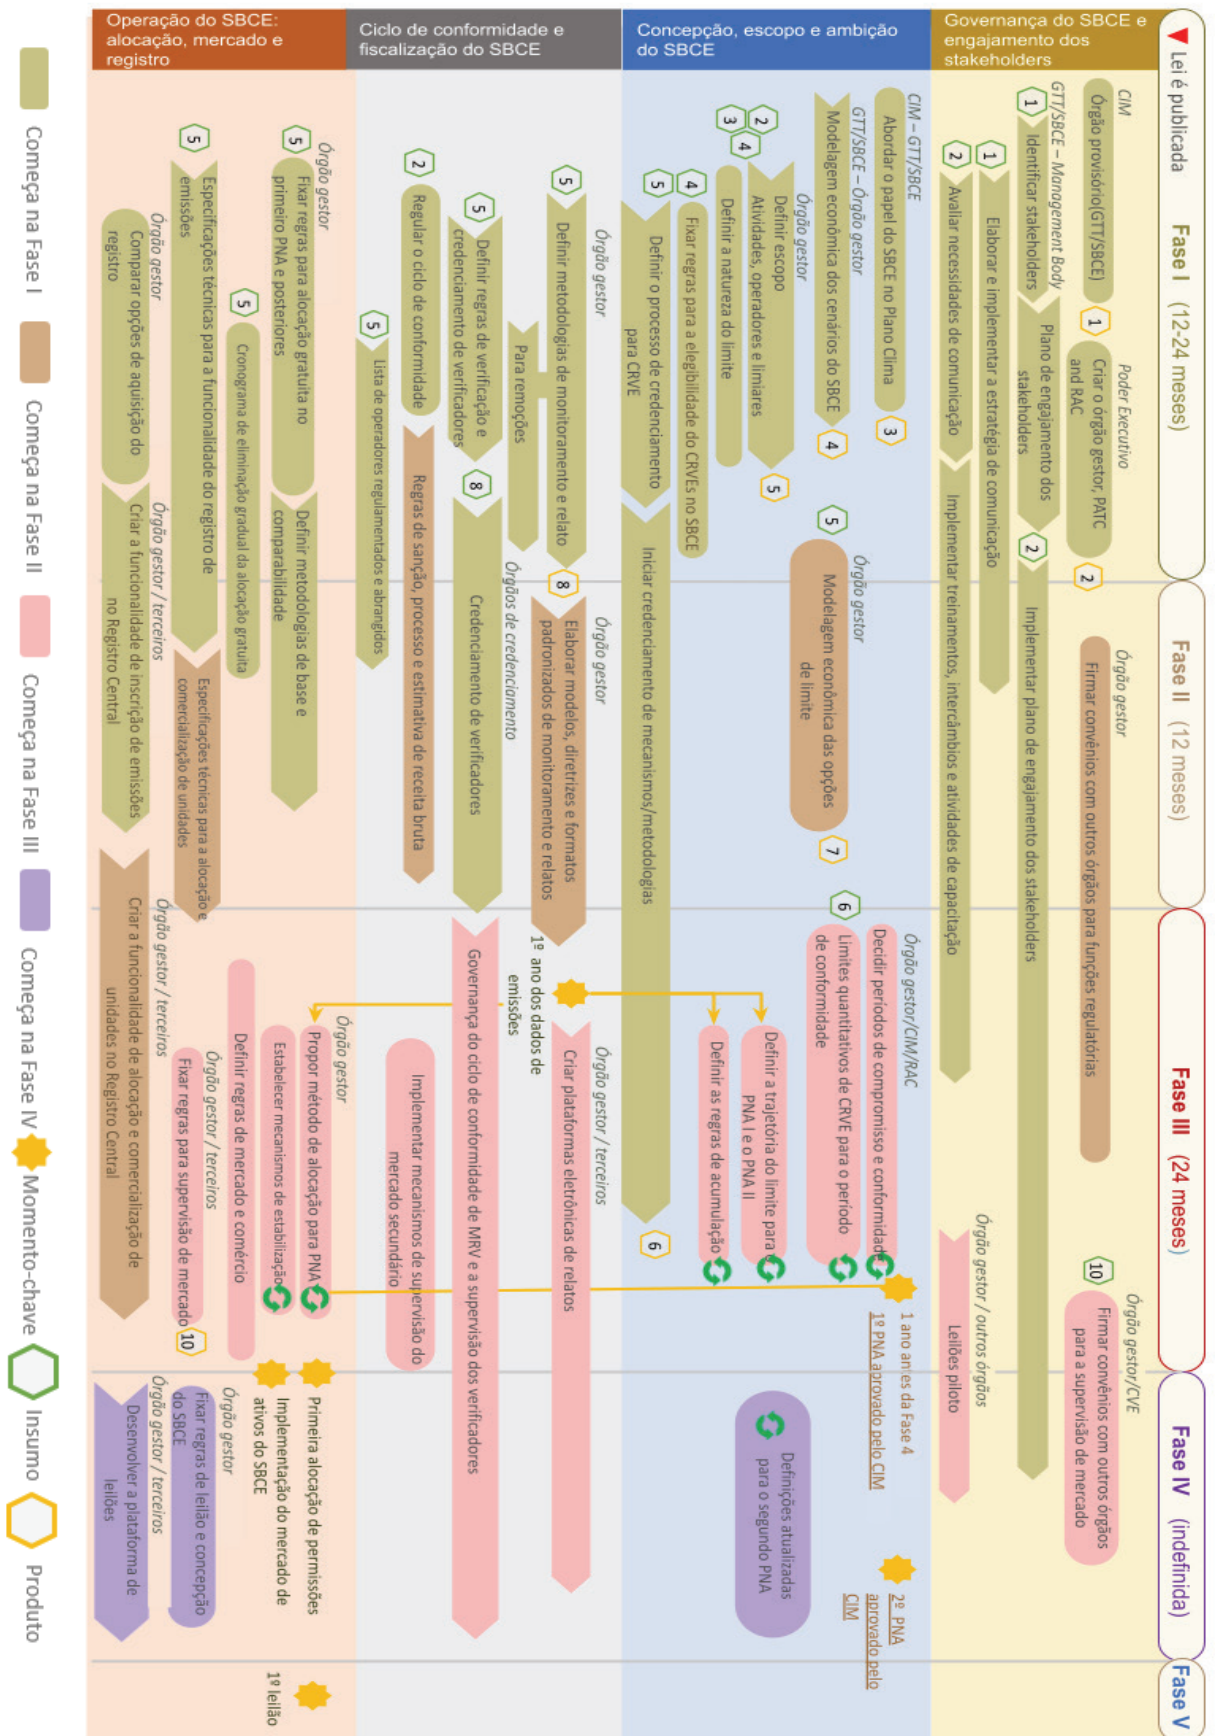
Operação do SBCE: alocação, mercado e registro

Ciclo de conformidade e fiscalização do SBCE

Concepção, escopo e ambição do SBCE

Governança do SBCE e engajamento dos stakeholders

Lei é publicada

Fase I (12-24 meses)

Fase II (12 meses)

Fase III (24 meses)

Fase IV (indefinida)

Fase V

CIM
Órgão provisório(GTT/SBCE)

Poder Executivo
Criar o órgão gestor, PATC and RAC

GTT/SBCE – Management Body
Identificar stakeholders

Plano de engajamento dos stakeholders

Elaborar e implementar a estratégia de comunicação

Avaliar necessidades de comunicação

Implementar treinamentos, intercâmbios e atividades de capacitação

Implementar plano de engajamento dos stakeholders

Órgão gestor
Firmar convênios com outros órgãos para funções regulatórias

Órgão gestor/CVE
Firmar convênios com outros órgãos para a supervisão de mercado

Órgão gestor / outros órgãos
Leilões piloto

CIM – GTT/SBCE
Abordar o papel do SBCE no Plano Clima

GTT/SBCE – Órgão gestor
Modelagem econômica dos cenários do SBCE

Órgão gestor
Definir escopo
Atividades, operadores e limiares

Definir a natureza do limite

Fixar regras para a elegibilidade do CRVEs no SBCE

Definir o processo de credenciamento para CRVE

Iniciar credenciamento de mecanismos/metodologias

Órgão gestor
Modelagem econômica das opções de limite

Órgão gestor/CIM/RAC
Decidir períodos de compromisso e conformidade

Limites quantitativos de CRVE para o período de conformidade

Definir a trajetória do limite para PNA I e o PNA II

Definir as regras de acumulação

1 ano antes da Fase 4
1º PNA aprovado pelo CIM

Definições atualizadas para o segundo PNA

2º PNA aprovado pelo CIM

Órgão gestor
Definir metodologias de monitoramento e relato

Para remoções

Definir regras de verificação e credenciamento de verificadores

Regular o ciclo de conformidade

Lista de operadores regulamentados e abrangidos

Órgão gestor
Elaborar modelos, diretrizes e formatos padronizados de monitoramento e relatos

Órgãos de credenciamento
Credenciamento de verificadores

Regras de sanção, processo e estimativa de receita bruta

1º ano dos dados de emissões

Órgão gestor / terceiros
Criar plataformas eletrônicas de relatos

Governança do ciclo de conformidade de MRV e a supervisão dos verificadores

Implementar mecanismos de supervisão do mercado secundário

Órgão gestor
Fixar regras para alocação gratuita no primeiro PNA e posteriores

Definir metodologias de base e comparabilidade

Cronograma de eliminação gradual da alocação gratuita

Especificações técnicas para a funcionalidade do registro de emissões

Especificações técnicas para a alocação e comercialização de unidades

Órgão gestor
Comparar opções de aquisição do registro

Órgão gestor / terceiros
Criar a funcionalidade de inscrição de emissões no Registro Central

Órgão gestor / terceiros
Criar a funcionalidade de alocação e comercialização de unidades no Registro Central

Órgão gestor
Propor método de alocação para PNA

Estabelecer mecanismos de estabilização

Definir regras de mercado e comércio

Órgão gestor / terceiros
Fixar regras para supervisão de mercado

Primeira alocação de permissões

Implementação do mercado de ativos do SBCE

Órgão gestor
Fixar regras de leilão e concepção do SBCE

Órgão gestor / terceiros
Desenvolver a plataforma de leilões

1º leilão

1 2 3 4 5 6 7 8 10

Começa na Fase I
Começa na Fase II
Começa na Fase III
Começa na Fase IV
Momento-chave
Insumo
Produto